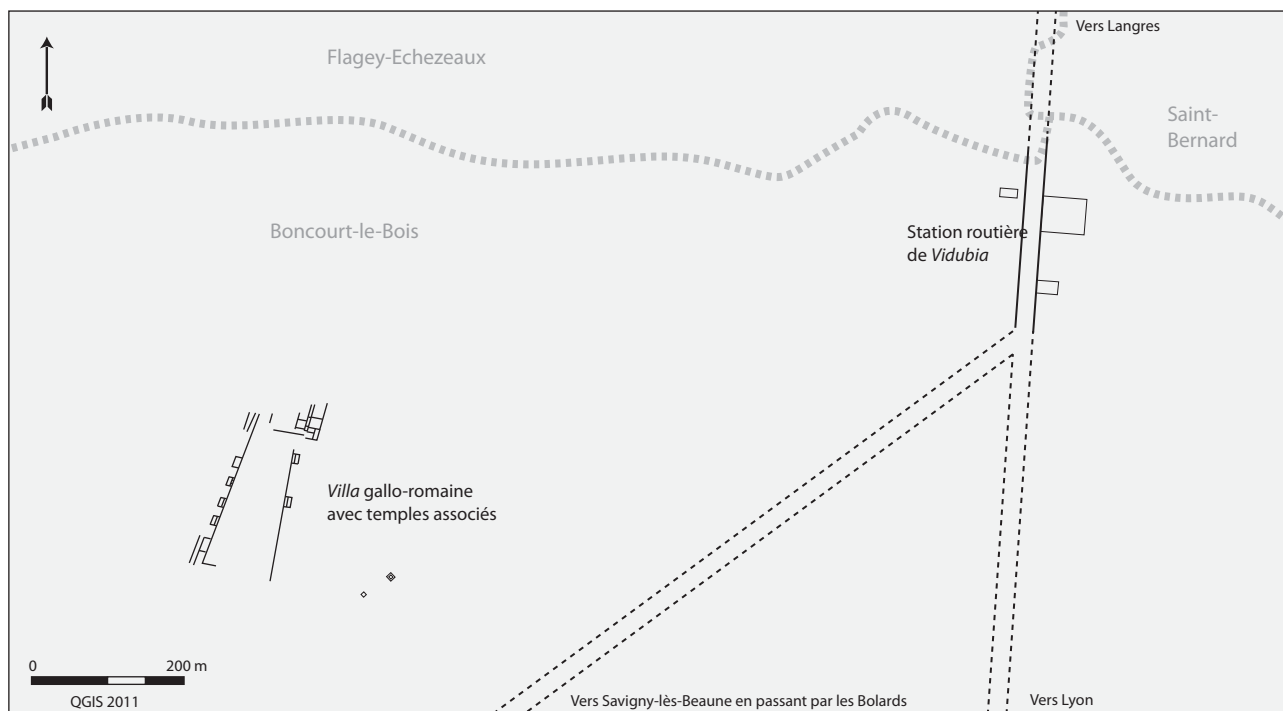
Vers Langres

Flagey-Echezeaux

Saint-Bernard

Boncourt-le-Bois

Station routière de Vidubia

Villa gallo-romaine avec temples associés

0

200 m

QGIS 2011

Vers Savigny-lès-Beaune en passant par les Bolards

Vers Lyon